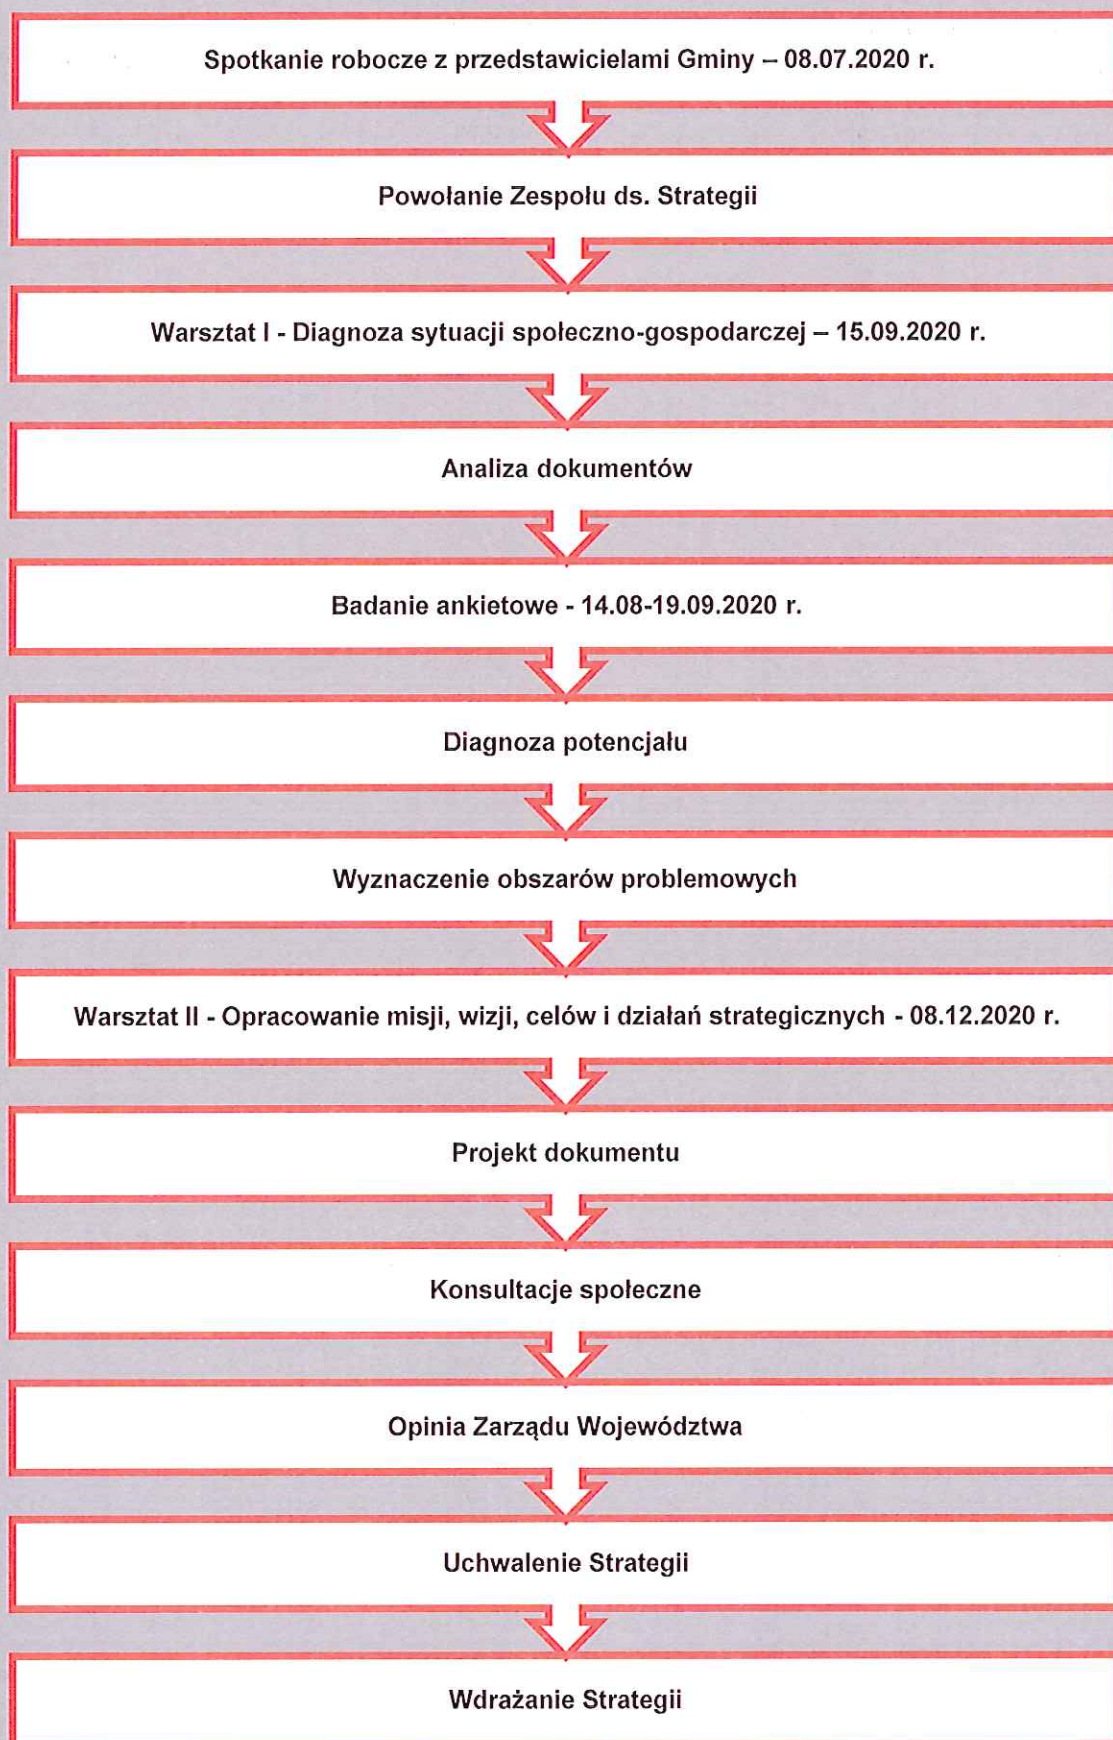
Spotkanie robocze z przedstawicielami Gminy – 08.07.2020 r.

Powołanie Zespołu ds. Strategii

Warsztat I - Diagnoza sytuacji społeczno-gospodarczej – 15.09.2020 r.

Analiza dokumentów

Badanie ankietowe - 14.08-19.09.2020 r.

Diagnoza potencjału

Wyznaczenie obszarów problemowych

Warsztat II - Opracowanie misji, wizji, celów i działań strategicznych - 08.12.2020 r.

Projekt dokumentu

Konsultacje społeczne

Opinia Zarządu Województwa

Uchwalenie Strategii

Wdrażanie Strategii